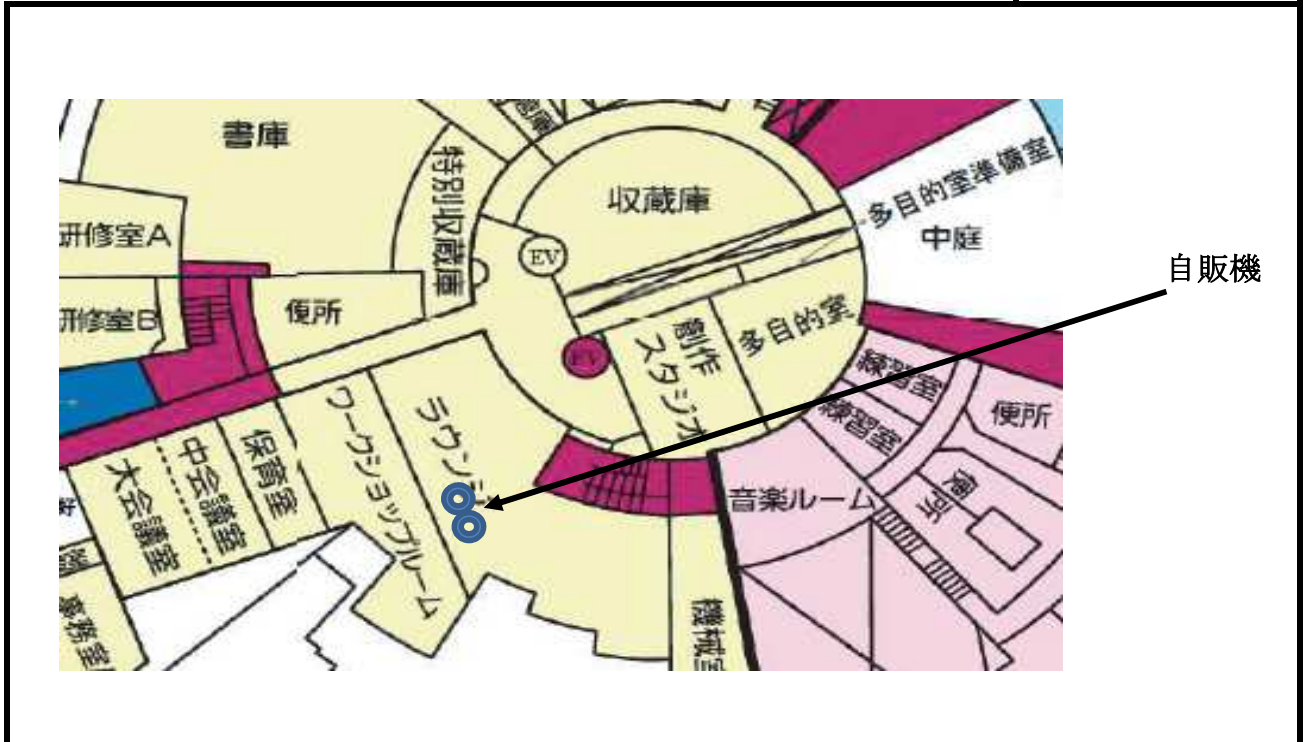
書庫
特別収蔵庫
収蔵庫
多目的室準備室
中庭
研修室A
EV
研修室B
便所
EV
創作スタジオ
多目的室
練習室
練習室
便所
ワークショップルーム
ラウンジ
保育室
中会議室
大会議室
音楽ルーム
倉庫
機械室
事務室
自販機